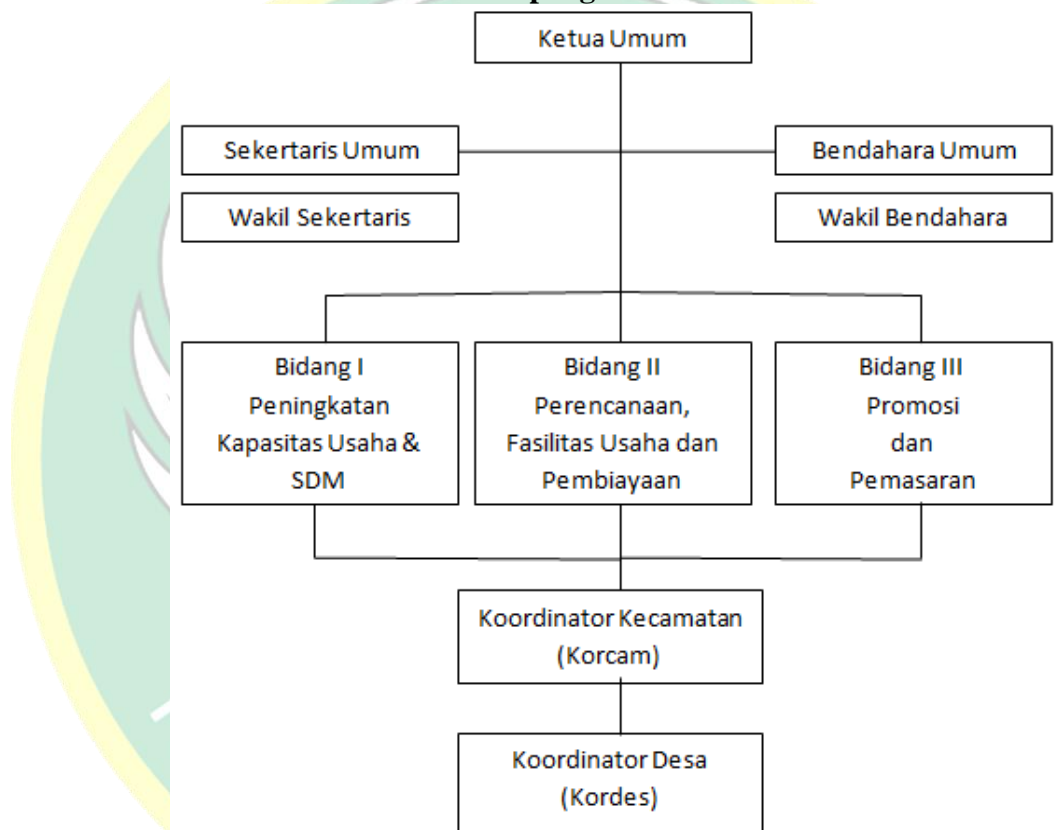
Ketua Umum

Sekertaris Umum

Bendahara Umum

Wakil Sekertaris

Wakil Bendahara

Bidang I Peningkatan Kapasitas Usaha & SDM

Bidang II Perencanaan, Fasilitas Usaha dan Pembiayaan

Bidang III Promosi dan Pemasaran

Koordinator Kecamatan (Korcam)

Koordinator Desa (Kordes)